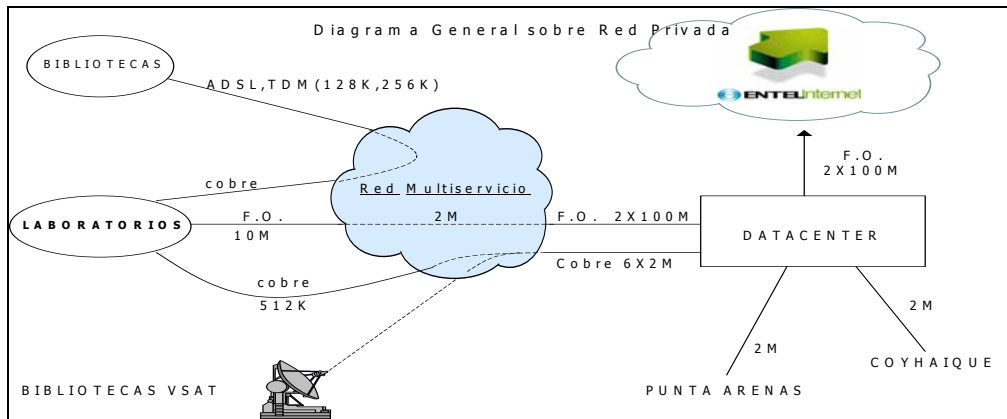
Diagrama General sobre Red Privada

BIBLIOTECAS

ADSL,TDM(128K,256K)

ENTELInternet

F.O.
2X100M

cobre

Red Multiservicio

LABORATORIOS

F.O.
10M

2M

F.O. 2X100M

DATACENTER

Cobre 6X2M

cobre
512K

2M

2M

BIBLIOTECAS VSAT

PUNTA ARENAS

COYHAIQUE